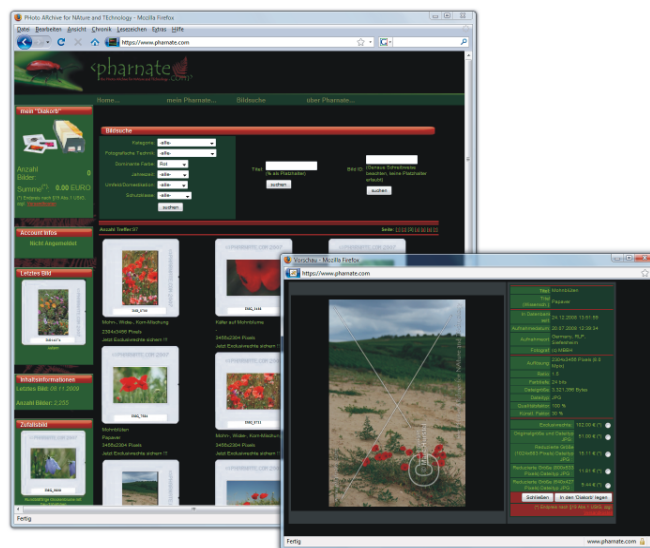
Photo ARchive for NAture and TEchnology - Mozilla Firefox

Datei Bearbeiten Ansicht Chronik Lesezeichen Extras Hilfe

https://www.pharnate.com

pharnate.com

Home... meine Pharnate... Bildsuche über Pharnate...

Ihren "Diakorb"

Anzahl Bilder: 0

Summe: 0.00 EURO

Bildsuche

Kategorie: -alle-

Fotografische Technik: -alle-

Dominante Farbe: Rot

Jahreszeit: -alle-

Umfeld/Dimension: -alle-

Schutzklasse: -alle-

suchen

Titel:

suchen

Bild ID:

suchen

Account Infos

Nicht Angemeldet

Letztes Bild

Inhaltsinformationen

Letztes Bild: 30.11.2009

Anzahl Bilder: 2.255

Zufallsbild

Anzahl Treffer:97

Mohn-, Wide-, Korn-Mischung

2304x3456 Pixels

Jetzt Exclusivrechte sichern !!

Kaiser auf Mohnblüte

3456x2304 Pixels

Jetzt Exclusivrechte sichern !!

Mohnblüten

Papaver

3456x2304 Pixels

Jetzt Exclusivrechte sichern !!

Mohn-, Wide-, Korn-Mischung

3456x2304 Pixels

Jetzt Exclusivrechte sichern !!

Fertig

Vorschau - Mozilla Firefox

https://www.pharnate.com

Titel: Mohnblüten

Englischer Titel: Papaver

Aufnahmedatum: 20.07.2009 12:38:54

Aufnahmeort: Germany, RLP, Dielkirchen

Fotograf: m.NIBBY

Auflösung: 2304x3456 Pixels (8.0 MegaPix)

Blende: f/8

Farbtiefe: 24 bits

Dateigröße: 3.321.399 Bytes

Dateityp: JPG

Qualitätsstufe: 100 %

Exclusivrechte: 102.00 (€)

Originalgröße und Dateityp JPG: 51.00 (€)

Schließen

In den 'Diakorb' legen

Fertig

www.pharnate.com